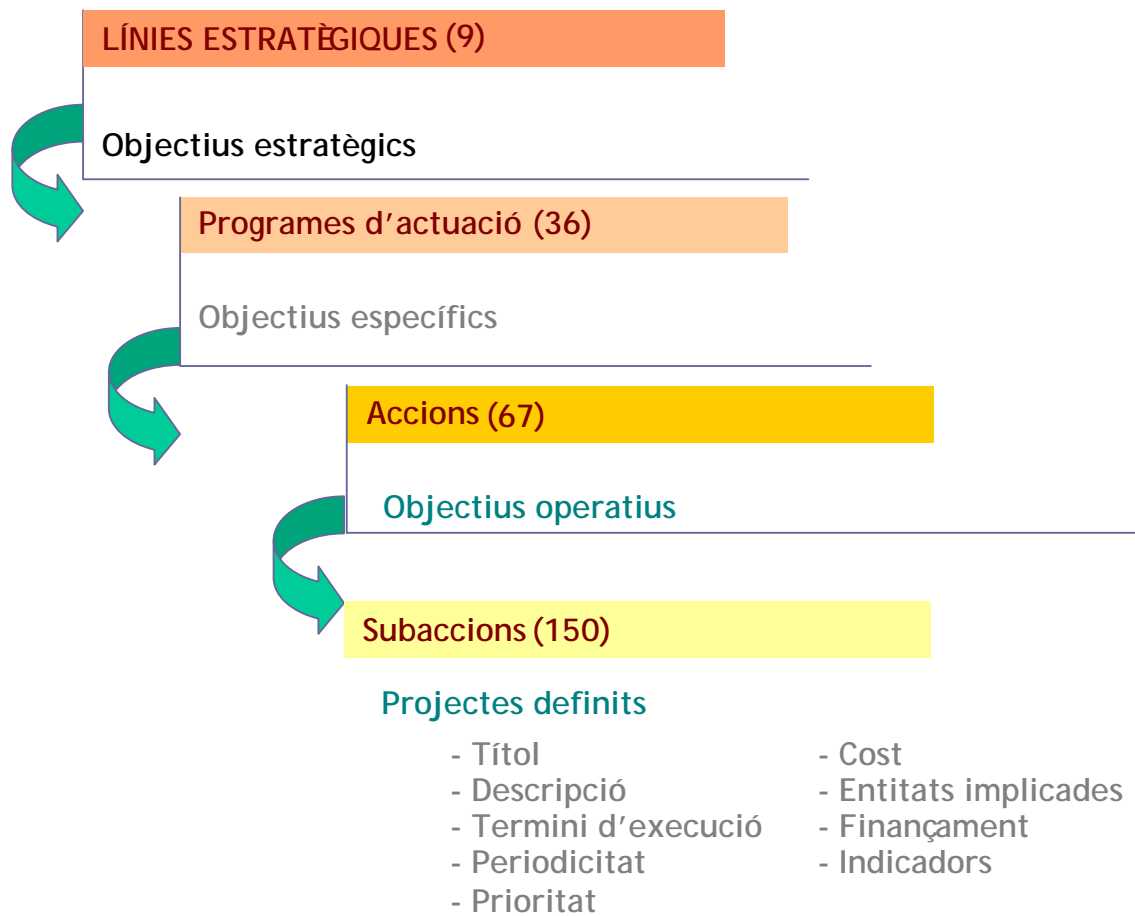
LÍNIES ESTRATÈGIQUES (9)

Objectius estratègics

Programes d’actuació (36)

Objectius específics

Accions (67)

Objectius operatius

Subaccions (150)

Projectes definits

- Títol
- Descripció
- Termini d’execució
- Periodicitat
- Prioritat

- Cost
- Entitats implicades
- Finançament
- Indicadors